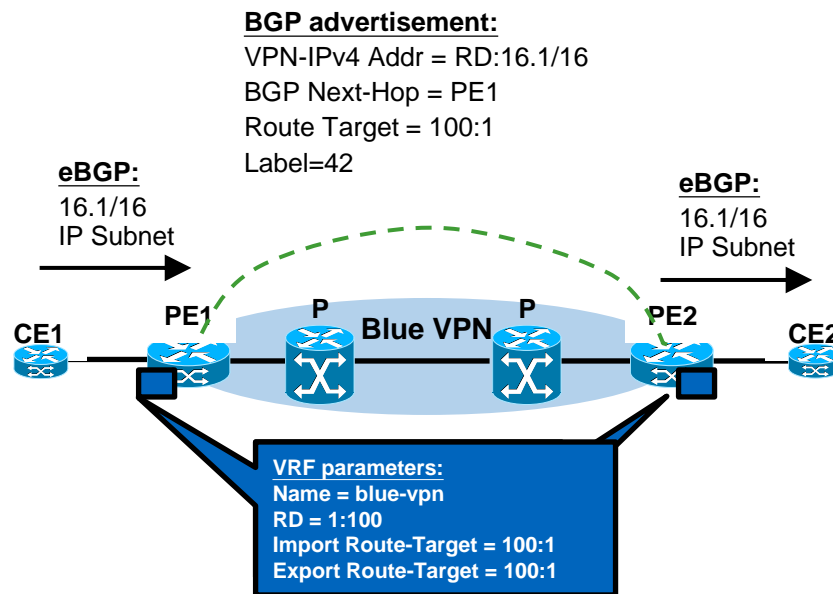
BGP advertisement:
VPN-IPv4 Addr = RD:16.1/16
BGP Next-Hop = PE1
Route Target = 100:1
Label=42

eBGP:
16.1/16
IP Subnet

eBGP:
16.1/16
IP Subnet

CE1
PE1
P
Blue VPN
P
PE2
CE2

VRF parameters:
Name = blue-vpn
RD = 1:100
Import Route-Target = 100:1
Export Route-Target = 100:1